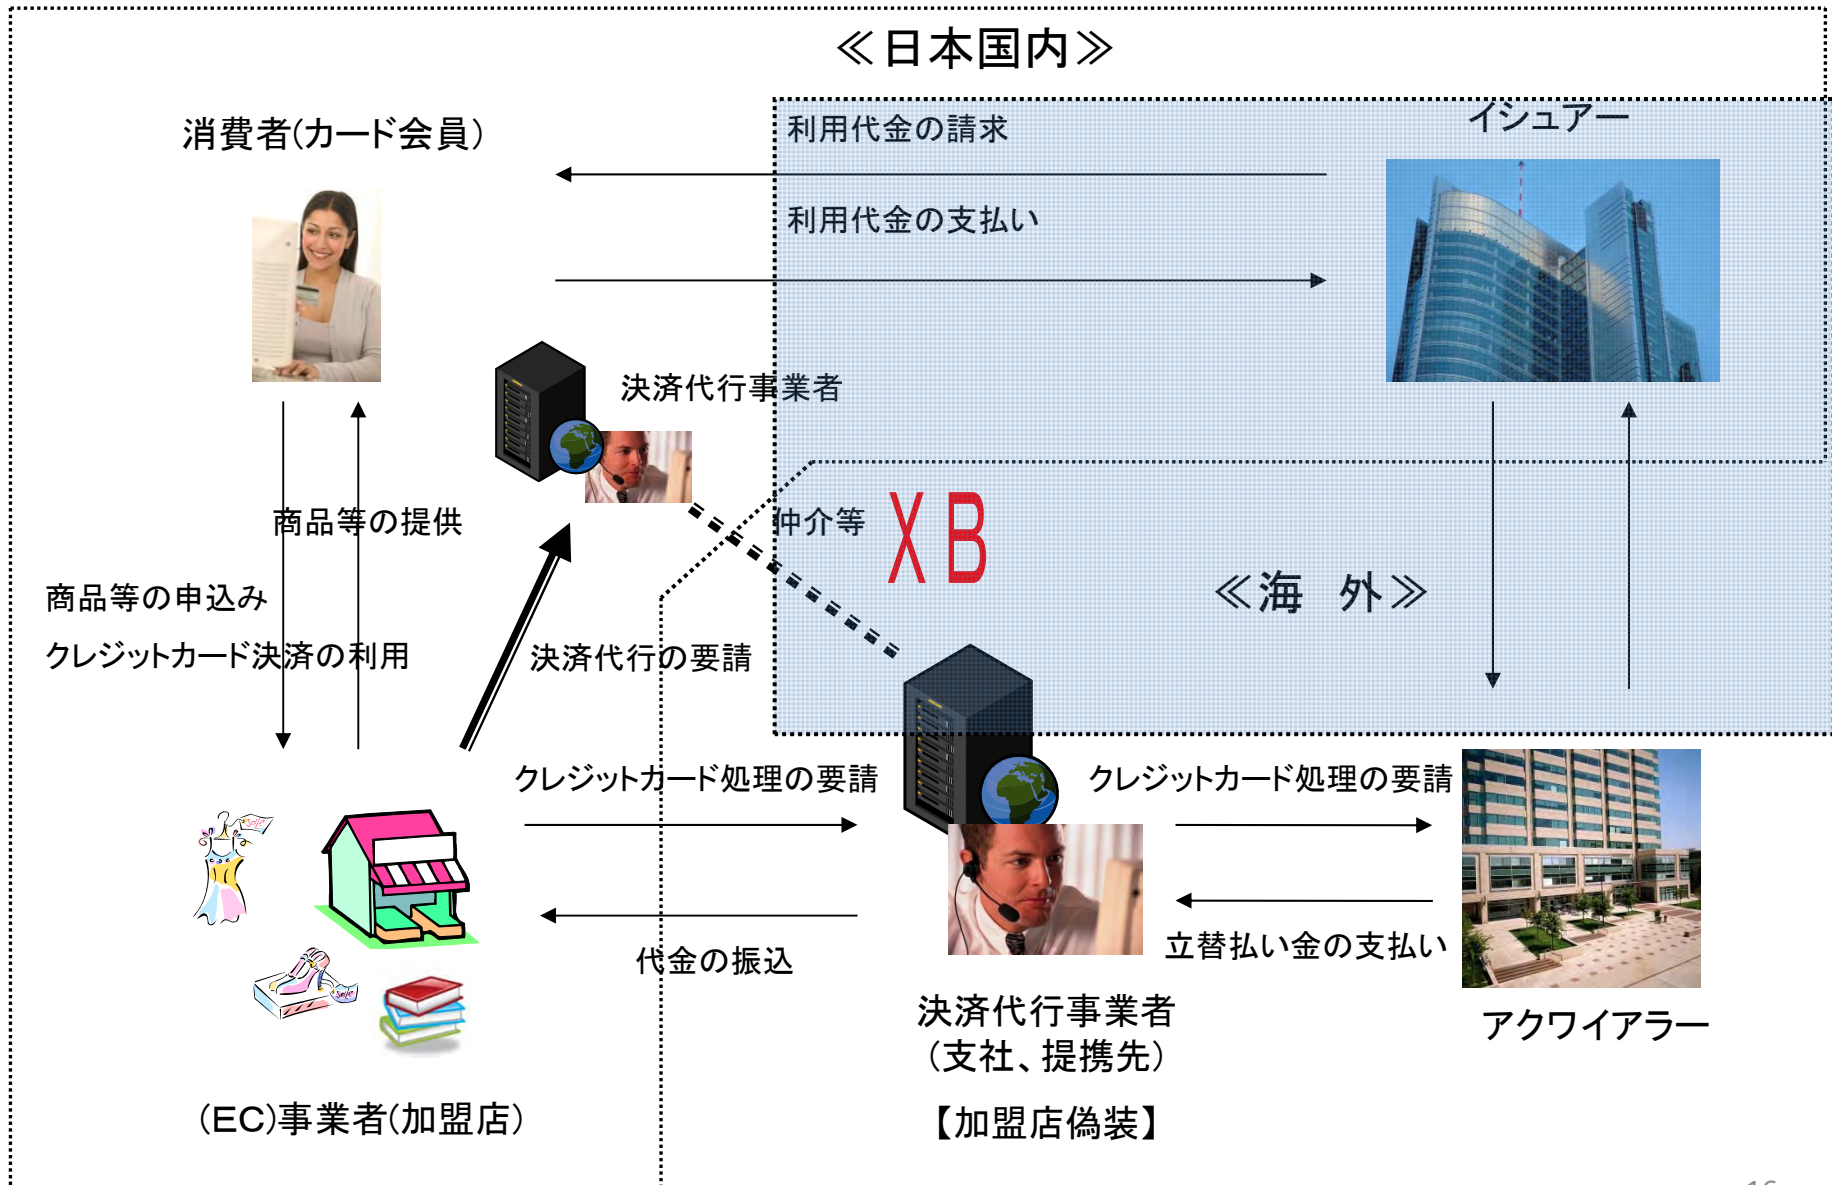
≪日本国内≫

消費者(カード会員)

利用代金の請求

イシュアー

利用代金の支払い

決済代行事業者

商品等の提供

仲介等

XB

商品等の申込み

クレジットカード決済の利用

≪海　外≫

決済代行の要請

クレジットカード処理の要請

クレジットカード処理の要請

代金の振込

立替払い金の支払い

決済代行事業者
(支社、提携先)

アクワイアラー

(EC)事業者(加盟店)

【加盟店偽装】

16